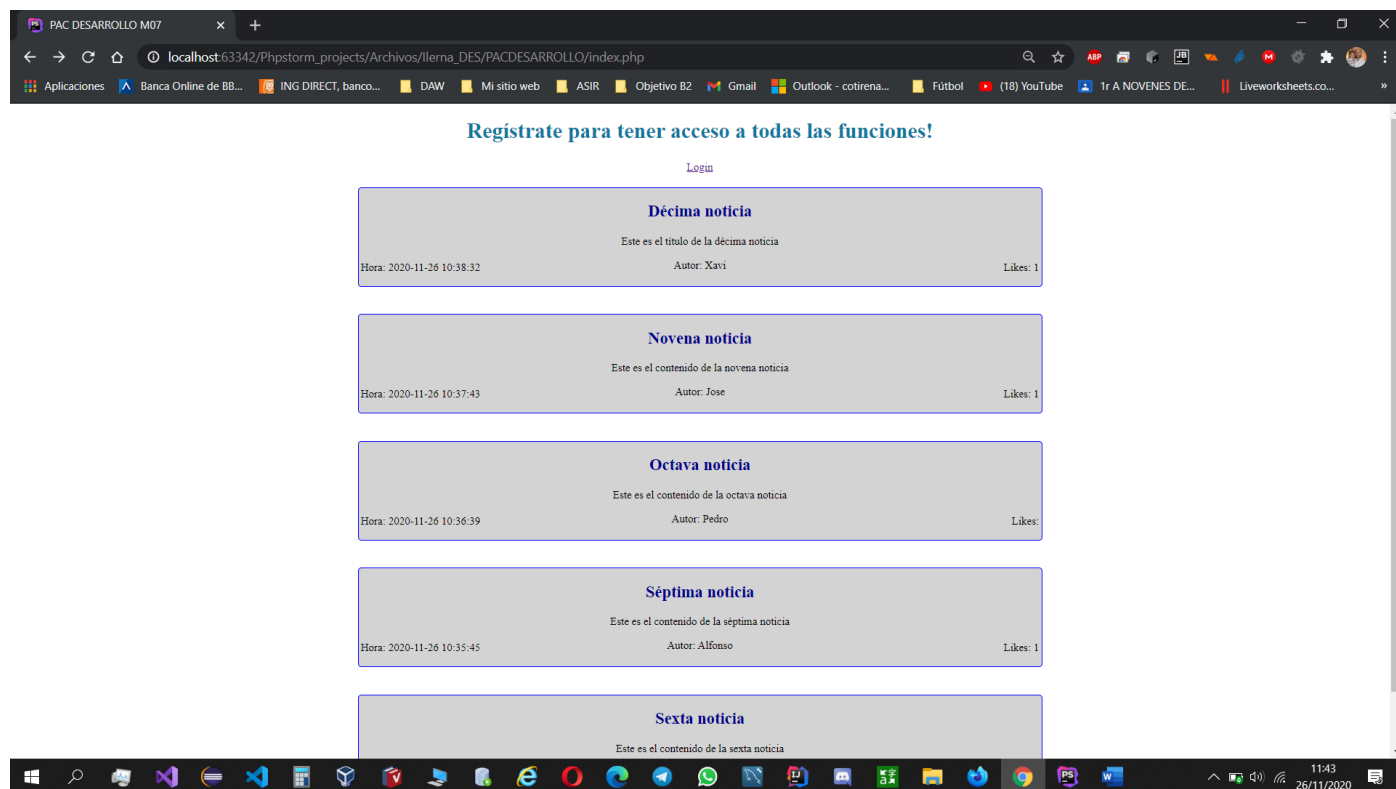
PAC DESARROLLO M07

localhost:63342/Phpstorm_projects/Archivos/Ilerna_DES/PACDESARROLLO/index.php

Aplicaciones | Banca Online de BB... | ING DIRECT, banco... | DAW | Mi sitio web | ASIR | Objetivo B2 | Gmail | Outlook - cotirena... | Fútbol | (18) YouTube | 1r A NOVENES DE... | Liveworksheets.co...

Regístrate para tener acceso a todas las funciones!

Login

Décima noticia

Este es el titulo de la décima noticia

Hora: 2020-11-26 10:38:32 Autor: Xavi Likes: 1

Novena noticia

Este es el contenido de la novena noticia

Hora: 2020-11-26 10:37:43 Autor: Jose Likes: 1

Octava noticia

Este es el contenido de la octava noticia

Hora: 2020-11-26 10:36:39 Autor: Pedro Likes:

Séptima noticia

Este es el contenido de la séptima noticia

Hora: 2020-11-26 10:35:45 Autor: Alfonso Likes: 1

Sexta noticia

Este es el contenido de la sexta noticia

11:43
26/11/2020